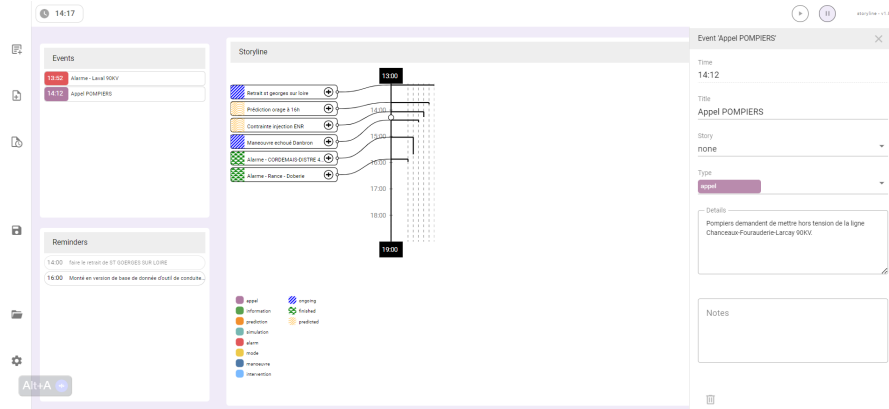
14:17

storyline - v1.1

Events

13:52 Alarme - Laval 90KV

14:12 Appel POMPIERS

Reminders

14:00 Faire le retrait de ST GOERGES SUR LOIRE

16:00 Monté en version de base de donnée d'outil de conduite...

Storyline

13:00

14:00

15:00

16:00

17:00

18:00

19:00

Retrait st georges sur loire

Prédiction orage à 16h

Contrainte injection ENR

Manoeuvre échoué Dainbron

Alarme - CORDEMAIS-DISTRE 4

Alarme - Rance - Doberie

appel

information

prediction

simulation

alarm

mode

manoeuvre

intervention

ongoing

finished

predicted

Event 'Appel POMPIERS'

Time
14:12

Title
Appel POMPIERS

Story
none

Type
appel

Details
Pompiers demandent de mettre hors tension de la ligne Chanceaux-Fourauderie-Larcay 90KV.

Notes

Alt+A